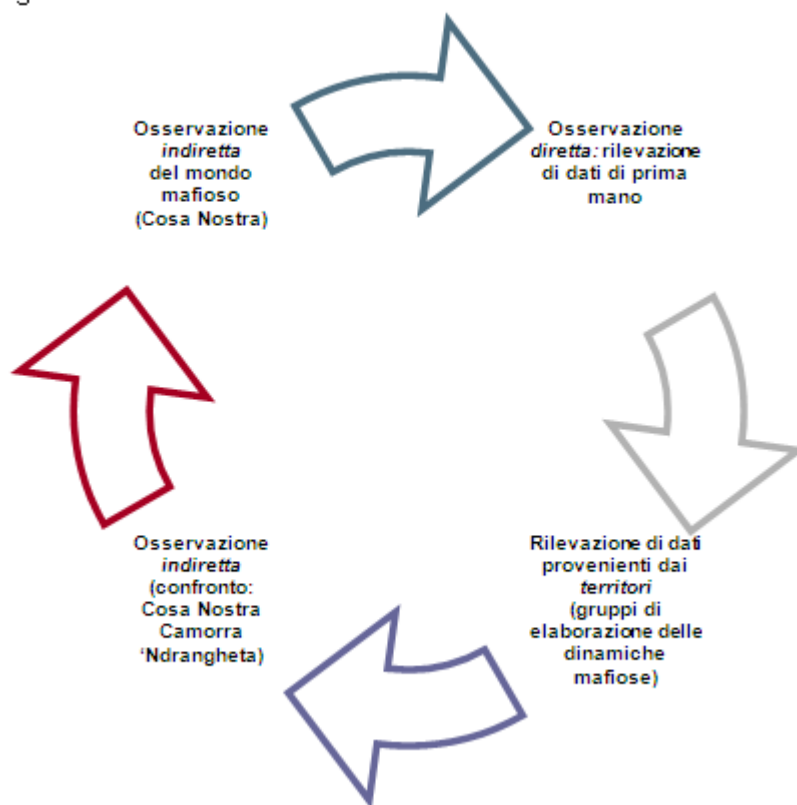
Osservazione *indiretta* del mondo mafioso (Cosa Nostra)

Osservazione *diretta:* rilevazione di dati di prima mano

Rilevazione di dati provenienti dai *territori* (gruppi di elaborazione delle dinamiche mafiose)

Osservazione *indiretta* (confronto: Cosa Nostra Camorra 'Ndrangheta)